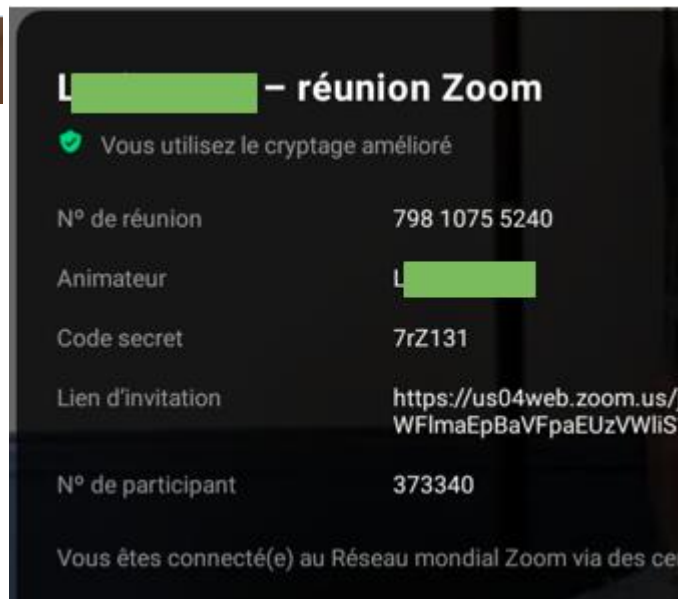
L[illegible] – réunion Zoom

Vous utilisez le cryptage amélioré

| | |
|---|---|
| Nº de réunion | 798 1075 5240 |
| Animateur | L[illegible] |
| Code secret | 7rZ131 |
| Lien d'invitation | https://us04web.zoom.us/ WFlmaEpBaVFpaEUzVWliS |
| Nº de participant | 373340 |

Vous êtes connecté(e) au Réseau mondial Zoom via des ce